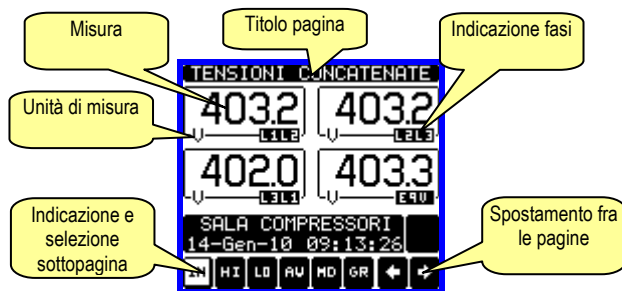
Misura

Titolo pagina

Indicazione fasi

Unità di misura

TENSIONI CONCATENATE

403.2
V L1L2

403.2
V L2L3

402.0
V L3L1

403.3
V EQV

SALA COMPRESSORI
14-Gen-10 09:13:26

Indicazione e selezione sottopagina

Spostamento fra le pagine

HI LO AV MD GR